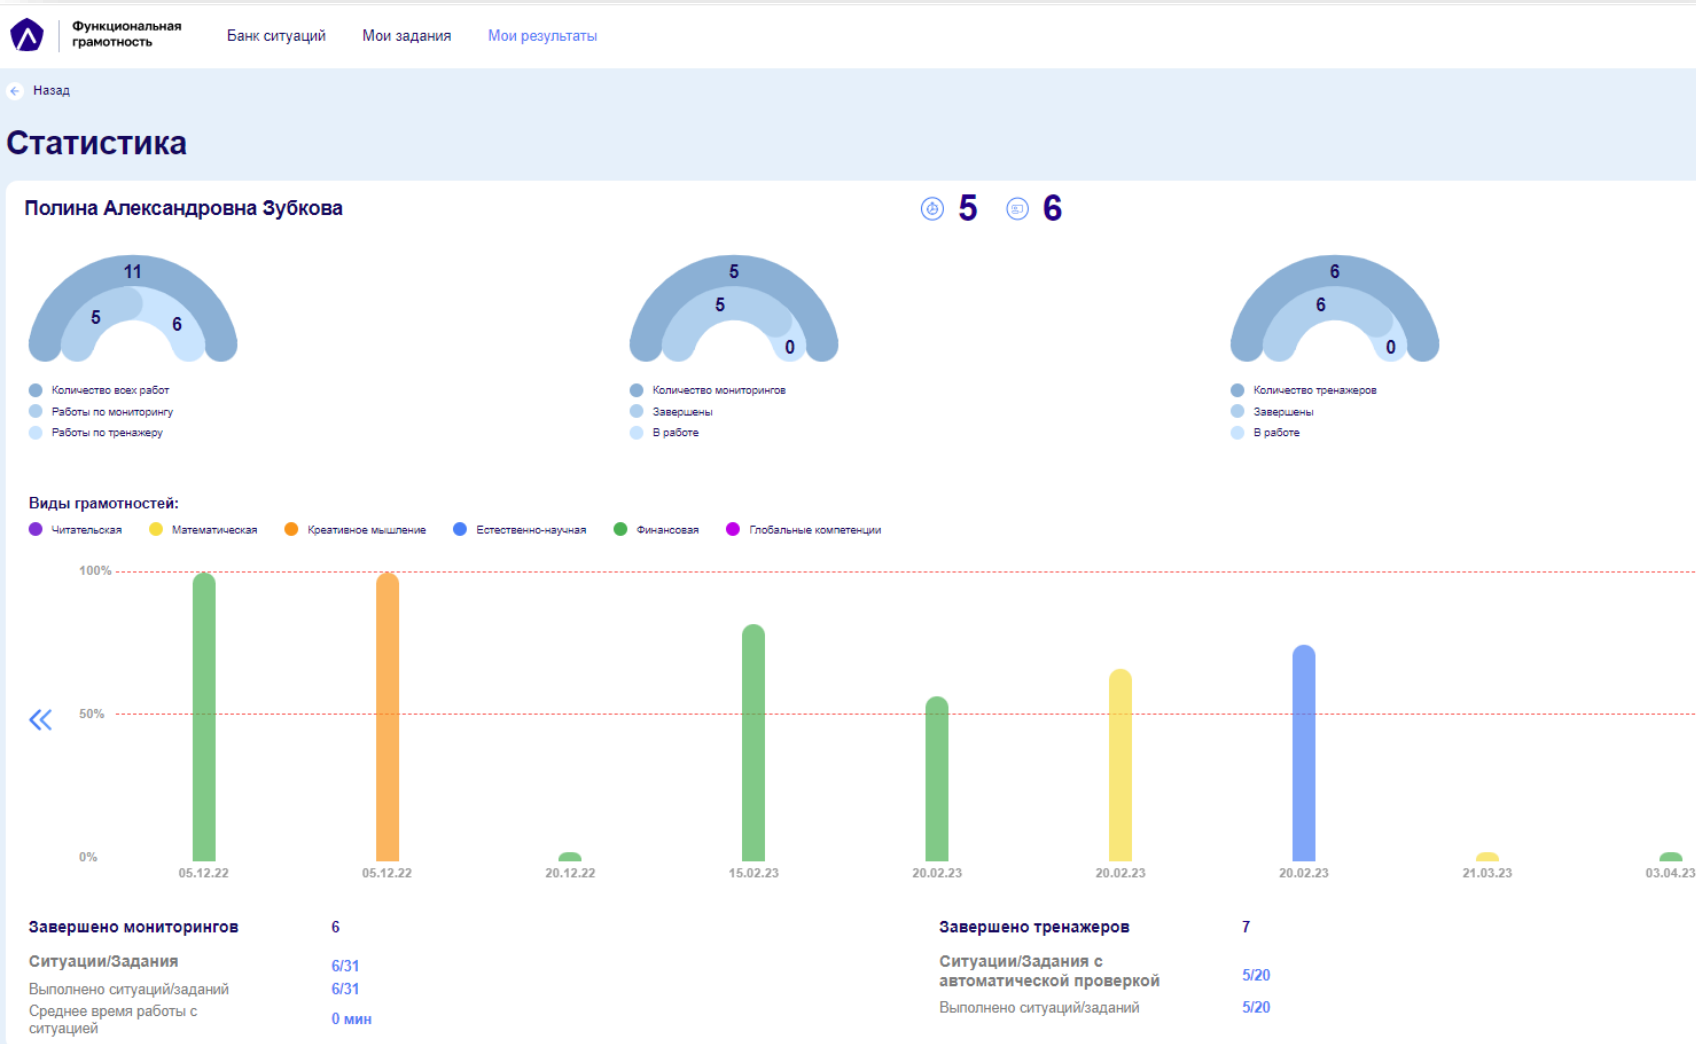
Функциональная грамотность

Банк ситуаций Мои задания Мои результаты

Назад

Статистика

Полина Александровна Зубкова

5 6

11
5 6

Количество всех работ
Работы по мониторингу
Работы по тренажеру

5
5
0

Количество мониторингов
Завершены
В работе

6
6
0

Количество тренажеров
Завершены
В работе

Виды грамотностей:

Читательская Математическая Креативное мышление Естественно-научная Финансовая Глобальные компетенции

100%
50%
0%

05.12.22 05.12.22 20.12.22 15.02.23 20.02.23 20.02.23 20.02.23 21.03.23 03.04.23

Завершено мониторингов 6

Ситуации/Задания 6/31

Выполнено ситуаций/заданий 6/31

Среднее время работы с ситуацией 0 мин

Завершено тренажеров 7

Ситуации/Задания с автоматической проверкой 5/20

Выполнено ситуаций/заданий 5/20